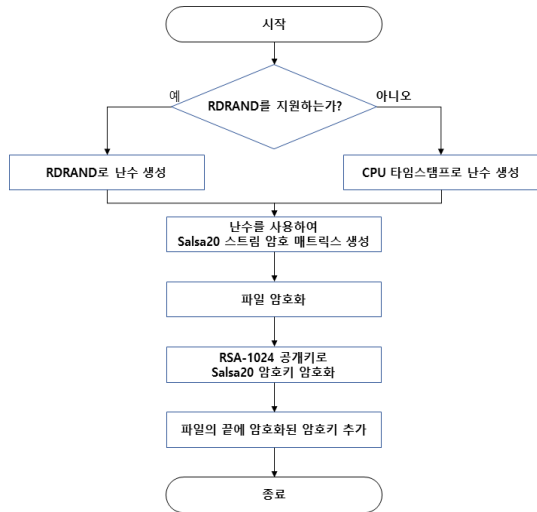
시작

RDRAND를 지원하는가?

예

아니오

RDRAND로 난수 생성

CPU 타임스탬프로 난수 생성

난수를 사용하여
Salsa20 스트림 암호 매트릭스 생성

파일 암호화

RSA-1024 공개키로
Salsa20 암호키 암호화

파일의 끝에 암호화된 암호키 추가

종료